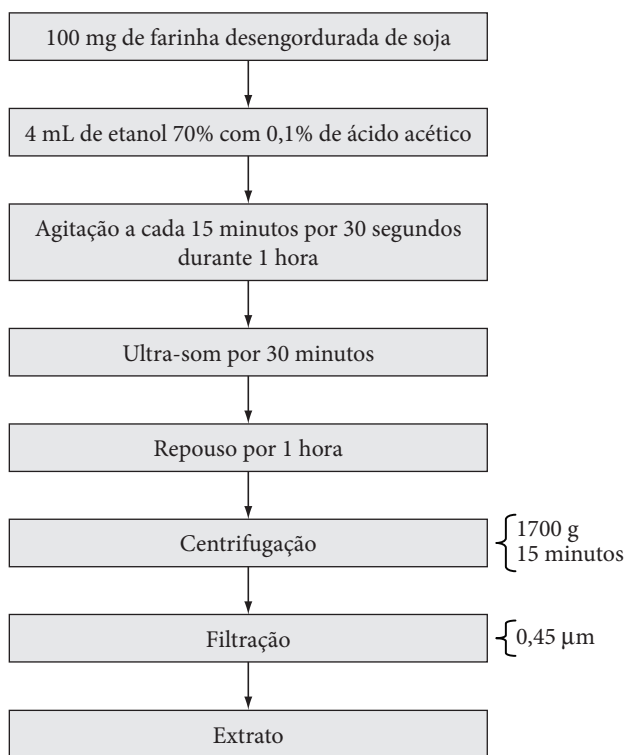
100 mg de farinha desengordurada de soja

4 mL de etanol 70% com 0,1% de ácido acético

Agitação a cada 15 minutos por 30 segundos durante 1 hora

Ultra-som por 30 minutos

Repouso por 1 hora

Centrifugação

1700 g
15 minutos

Filtração

0,45 μm

Extrato